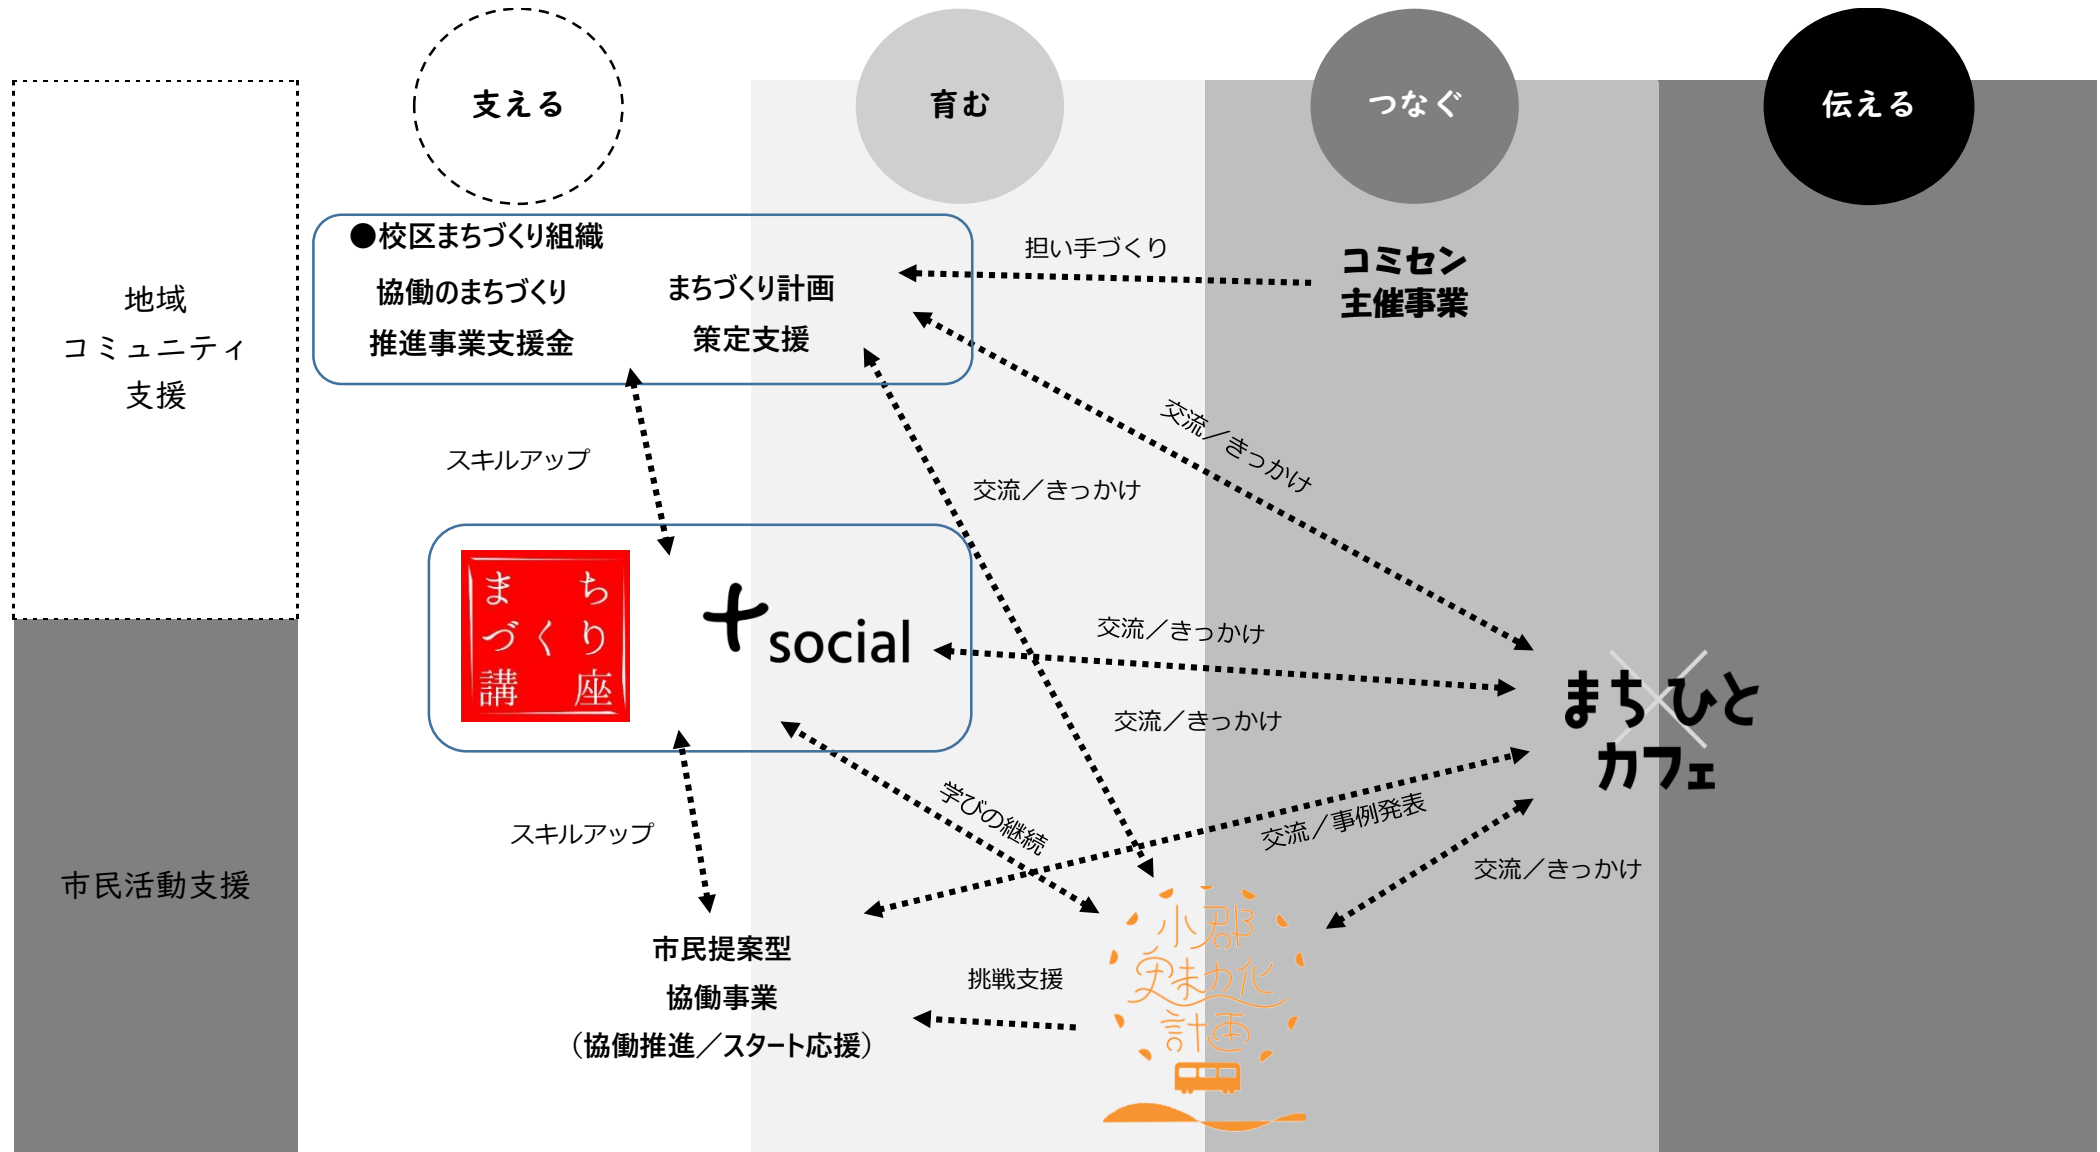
支える

育む

つなぐ

伝える

地域
コミュニティ
支援

市民活動支援

●校区まちづくり組織

協働のまちづくり
推進事業支援金

まちづくり計画
策定支援

担い手づくり

コミセン
主催事業

交流／きっかけ

交流／きっかけ

スキルアップ

まち
づくり
講座

+social

交流／きっかけ

交流／きっかけ

まちひと
カフェ

学びの継続

交流／事例発表

スキルアップ

交流／きっかけ

市民提案型
協働事業
（協働推進／スタート応援）

挑戦支援

小郡
魅力化
計画